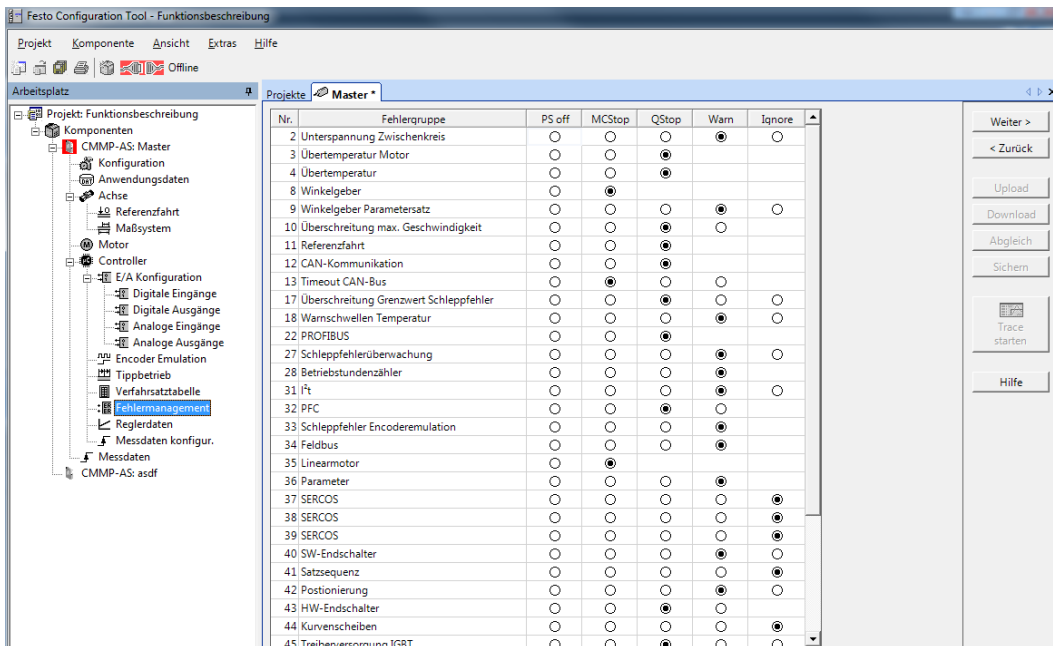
Festo Configuration Tool - Funktionsbeschreibung

Projekt Komponente Ansicht Extras Hilfe

Offline

Arbeitsplatz

Projekt: Funktionsbeschreibung
Komponenten
CMMP-AS: Master
Konfiguration
Anwendungsdaten
Achse
Referenzfahrt
Maßsystem
Motor
Controller
E/A Konfiguration
Digitale Eingänge
Digitale Ausgänge
Analoge Eingänge
Analoge Ausgänge
Encoder Emulation
Tippbetrieb
Verfahrsatztabelle
Fehlermanagement
Reglerdaten
Messdaten konfigur.
Messdaten
CMMP-AS: asdf

Projekte Master *

| Nr. | Fehlergruppe | PS off | MCStop | QStop | Warn | Ignore |
|---|---|---|---|---|---|---|
| 2 | Unterspannung Zwischenkreis | ○ | ○ | ○ | ◉ | ○ |
| 3 | Übertemperatur Motor | ○ | ○ | ◉ | | |
| 4 | Übertemperatur | ○ | ○ | ◉ | | |
| 8 | Winkelgeber | ○ | ◉ | | | |
| 9 | Winkelgeber Parametersatz | ○ | ○ | ○ | ◉ | ○ |
| 10 | Überschreitung max. Geschwindigkeit | ○ | ○ | ◉ | ○ | |
| 11 | Referenzfahrt | ○ | ○ | ◉ | | |
| 12 | CAN-Kommunikation | ○ | ○ | ◉ | | |
| 13 | Timeout CAN-Bus | ○ | ◉ | ○ | ○ | |
| 17 | Überschreitung Grenzwert Schleppfehler | ○ | ○ | ◉ | ○ | ○ |
| 18 | Warnschwellen Temperatur | ○ | ○ | ○ | ◉ | ○ |
| 22 | PROFIBUS | ○ | ○ | ◉ | | |
| 27 | Schleppfehlerüberwachung | ○ | ○ | ○ | ◉ | ○ |
| 28 | Betriebstundenzähler | ○ | ○ | ○ | ◉ | |
| 31 | $I^2t$ | ○ | ○ | ○ | ◉ | ○ |
| 32 | PFC | ○ | ○ | ◉ | ○ | |
| 33 | Schleppfehler Encoderemulation | ○ | ○ | ○ | ◉ | |
| 34 | Feldbus | ○ | ○ | ○ | ◉ | |
| 35 | Linearmotor | ○ | ◉ | | | |
| 36 | Parameter | ○ | ○ | ○ | ◉ | |
| 37 | SERCOS | ○ | ○ | ○ | ○ | ◉ |
| 38 | SERCOS | ○ | ○ | ○ | ○ | ◉ |
| 39 | SERCOS | ○ | ○ | ○ | ○ | ◉ |
| 40 | SW-Endschalter | ○ | ○ | ○ | ◉ | ○ |
| 41 | Satzsequenz | ○ | ○ | ○ | ○ | ◉ |
| 42 | Postionierung | ○ | ○ | ○ | ◉ | ○ |
| 43 | HW-Endschalter | ○ | ○ | ◉ | ○ | |
| 44 | Kurvenscheiben | ○ | ○ | ○ | ○ | ◉ |
| 45 | Treiberversorgung IGBT | ○ | ○ | ◉ | ○ | ○ |

Weiter >
< Zurück
Upload
Download
Abgleich
Sichern
Trace starten
Hilfe